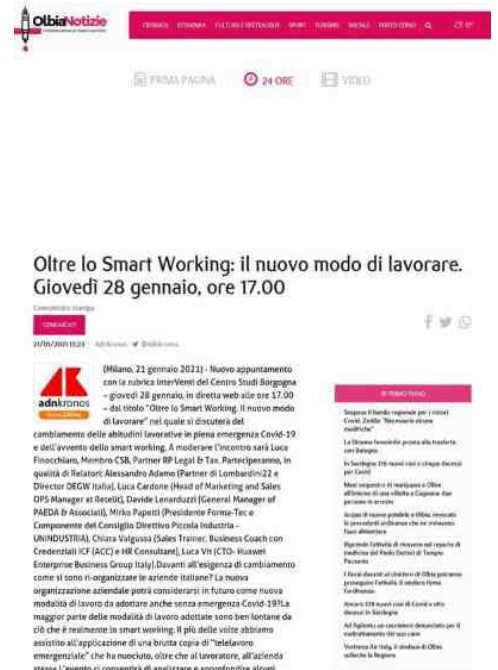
OlbiaNotizie

CRONACA ECONOMIA CULTURA E SPETTACOLO SPORT TURISMO SOCIALE PORTO CERVO

PRIMA PAGINA 24 ORE VIDEO

Oltre lo Smart Working: il nuovo modo di lavorare. Giovedì 28 gennaio, ore 17.00

Comunicato stampa

COMUNICATI

21/01/2021 10:23 Adnkronos @Adnkronos

adnkronos

(Milano, 21 gennaio 2021) - Nuovo appuntamento con la rubrica InterVenti del Centro Studi Borgogna – giovedì 28 gennaio, in diretta web alle ore 17.00 – dal titolo "Oltre lo Smart Working. Il nuovo modo di lavorare" nel quale si discuterà del cambiamento delle abitudini lavorative in piena emergenza Covid-19 e dell'avvento dello smart working. A moderare l'incontro sarà Luca Finocchiaro, Membro CSB, Partner RP Legal & Tax. Parteciperanno, in qualità di Relatori: Alessandro Adamo (Partner di Lombardini22 e Director DEGW Italia), Luca Cardone (Head of Marketing and Sales OPS Manager at Reteilt), Davide Lenarduzzi (General Manager of PAEDA & Associati), Mirko Papetti (Presidente Forme-Tec e Componente del Consiglio Direttivo Piccola Industria – UNINDUSTRIA), Chiara Valgussa (Sales Trainer, Business Coach con Credenziali ICF (ACC) e HR Consultant), Luca Vit (CTO- Huawei Enterprise Business Group Italy).Davanti all'esigenza di cambiamento come si sono ri-organizzate le aziende italiane? La nuova organizzazione aziendale potrà considerarsi in futuro come nuova modalità di lavoro da adottare anche senza emergenza Covid-19?La maggior parte delle modalità di lavoro adottate sono ben lontane da ciò che è realmente lo smart working. Il più delle volte abbiamo assistito all'applicazione di una brutta copia di "telelavoro emergenziale" che ha nuociuto, oltre che al lavoratore, all'azienda stessa. L'evento ci consentirà di analizzare e approfondire alcuni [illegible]

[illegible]

Sospeso il bando regionale per i ristori Covid. Zedda: "Necessarie alcune modifiche"

La Dinamo femminile pronta alla trasferta con Bologna

In Sardegna 216 nuovi casi e cinque decessi per Covid

Maxi sequestro di marijuana a Olbia all'interno di una villetta a Cugnana: due persone in arresto

Acqua di nuovo potabile a Olbia, revocate le procedure ordinanze che ne limitavano l'uso alimentare

Riprende l'attività di ricovero nel reparto di medicina del Paolo Dettori di Tempio Pausania

I lavori davanti al cimitero di Olbia potranno proseguire l'attività, il sindaco firma l'ordinanza

Ancora 159 nuovi casi di Covid e altri decessi in Sardegna

Ad Aglientu un cacciatore denunciato per il maltrattamento del suo cane

Vertenza Air Italy, il sindaco di Olbia sollecita la Regione